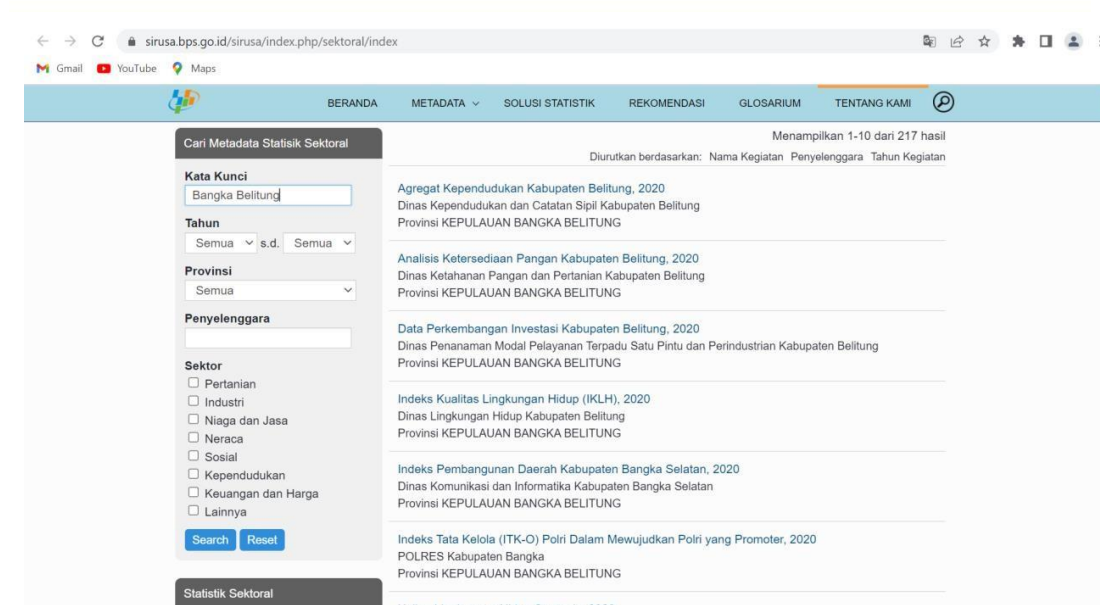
sirusa.bps.go.id/sirusa/index.php/sektoral/index

Gmail YouTube Maps

BERANDA METADATA SOLUSI STATISTIK REKOMENDASI GLOSARIUM TENTANG KAMI

Cari Metadata Statisik Sektoral

Kata Kunci
Bangka Belitung

Tahun
Semua s.d. Semua

Provinsi
Semua

Penyelenggara

Sektor
Pertanian
Industri
Niaga dan Jasa
Neraca
Sosial
Kependudukan
Keuangan dan Harga
Lainnya

Search Reset

Statistik Sektoral

Menampilkan 1-10 dari 217 hasil

Diurutkan berdasarkan: Nama Kegiatan Penyelenggara Tahun Kegiatan

Agregat Kependudukan Kabupaten Belitung, 2020
Dinas Kependudukan dan Catatan Sipil Kabupaten Belitung
Provinsi KEPULAUAN BANGKA BELITUNG

Analisis Ketersediaan Pangan Kabupaten Belitung, 2020
Dinas Ketahanan Pangan dan Pertanian Kabupaten Belitung
Provinsi KEPULAUAN BANGKA BELITUNG

Data Perkembangan Investasi Kabupaten Belitung, 2020
Dinas Penanaman Modal Pelayanan Terpadu Satu Pintu dan Perindustrian Kabupaten Belitung
Provinsi KEPULAUAN BANGKA BELITUNG

Indeks Kualitas Lingkungan Hidup (IKLH), 2020
Dinas Lingkungan Hidup Kabupaten Belitung
Provinsi KEPULAUAN BANGKA BELITUNG

Indeks Pembangunan Daerah Kabupaten Bangka Selatan, 2020
Dinas Komunikasi dan Informatika Kabupaten Bangka Selatan
Provinsi KEPULAUAN BANGKA BELITUNG

Indeks Tata Kelola (ITK-O) Polri Dalam Mewujudkan Polri yang Promoter, 2020
POLRES Kabupaten Bangka
Provinsi KEPULAUAN BANGKA BELITUNG

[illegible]